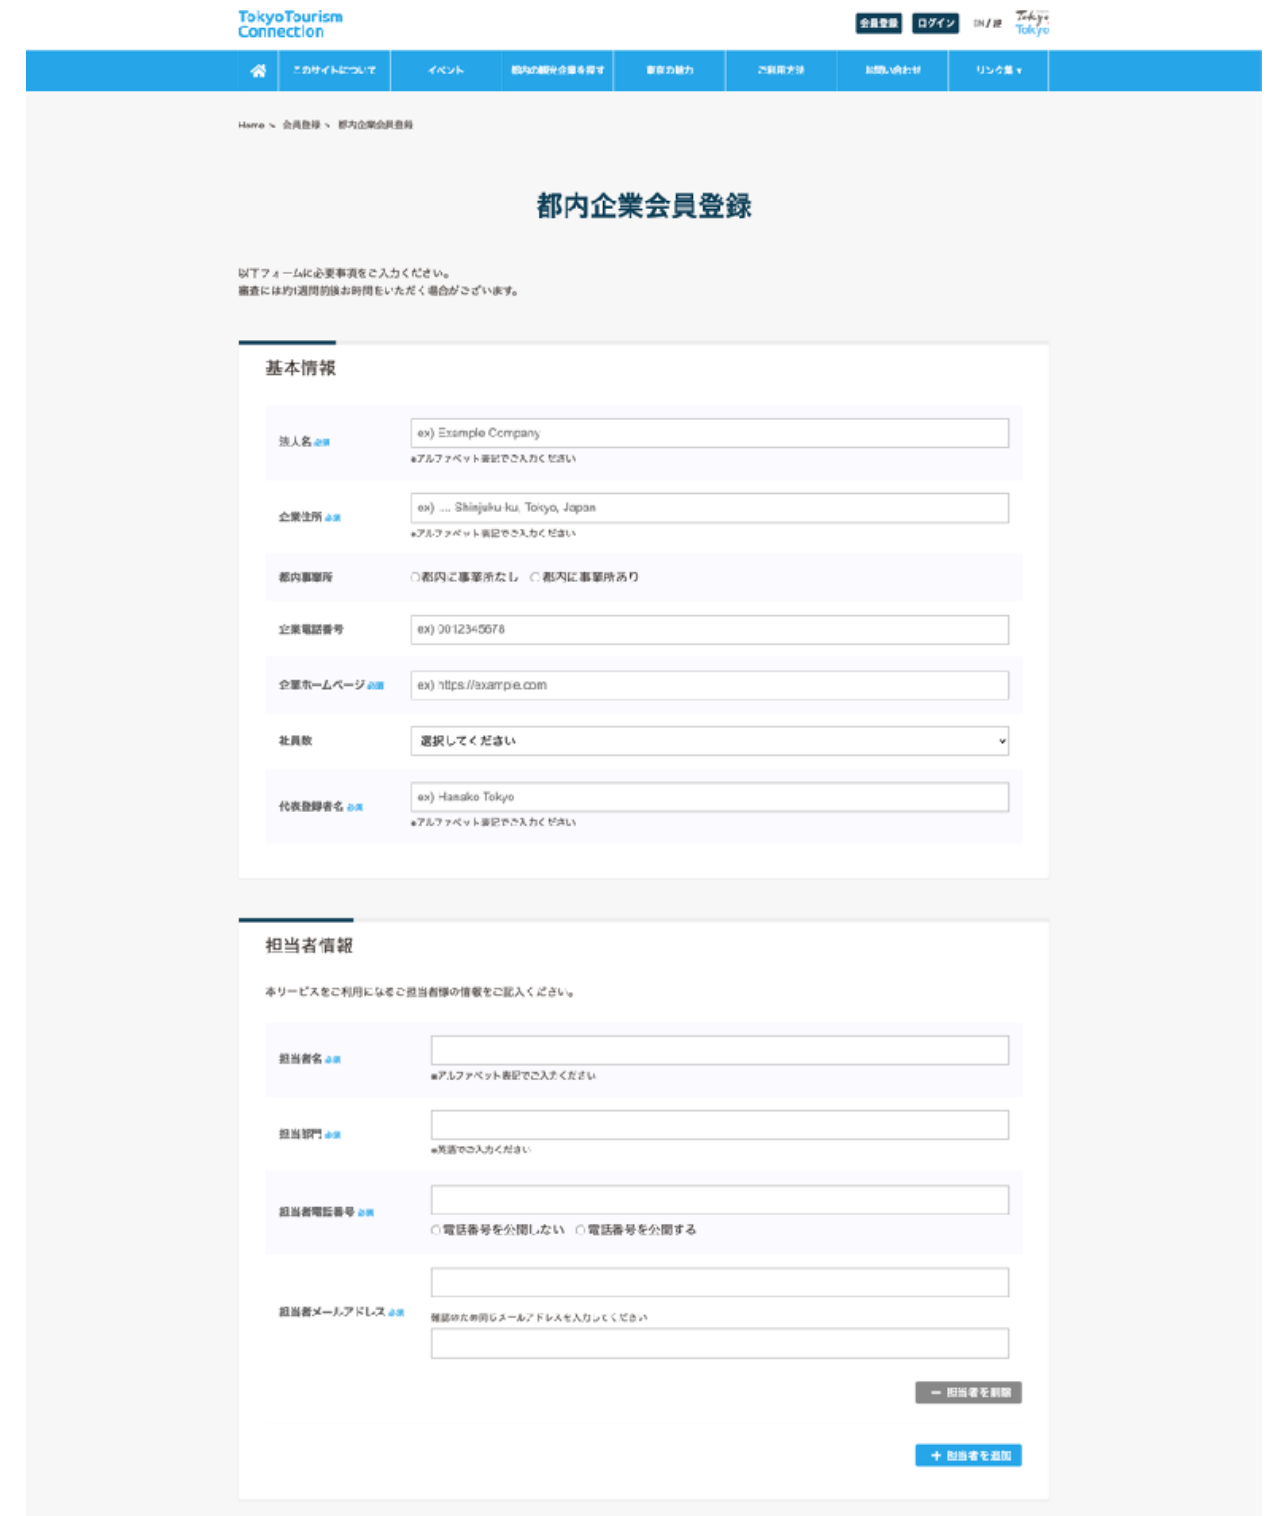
TokyoTourism Connection

会員登録 ログイン EN / 繁 Tokyo Tokyo

このサイトについて | イベント | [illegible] | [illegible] | ご利用方法 | お問い合わせ | リンク集

Home > 会員登録 > 都内企業会員登録

都内企業会員登録

以下フォームに必要事項をご入力ください。
審査には約1週間前後お時間をいただく場合がございます。

基本情報

法人名 必須
ex) Example Company
※アルファベット表記でご入力ください

企業住所 必須
ex) ... Shinjuku-ku, Tokyo, Japan
※アルファベット表記でご入力ください

都内事業所
都内に事業所なし 都内に事業所あり

企業電話番号
ex) 0012345678

企業ホームページ 必須
ex) https://example.com

社員数
選択してください

代表登録者名 必須
ex) Hanako Tokyo
※アルファベット表記でご入力ください

担当者情報

本サービスをご利用になるご担当者様の情報をご記入ください。

担当者名 必須
※アルファベット表記でご入力ください

担当部門 必須
※英語でご入力ください

担当者電話番号 必須
電話番号を公開しない 電話番号を公開する

担当者メールアドレス 必須
確認のため同じメールアドレスを入力してください

− 担当者を削除

+ 担当者を追加